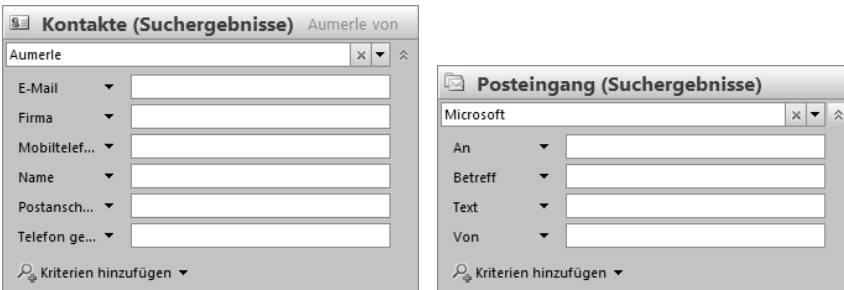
Kontakte (Suchergebnisse) Aumerle von

Aumerle

E-Mail

Firma

Mobiltelef...

Name

Postansch...

Telefon ge...

Kriterien hinzufügen

Posteingang (Suchergebnisse)

Microsoft

An

Betreff

Text

Von

Kriterien hinzufügen